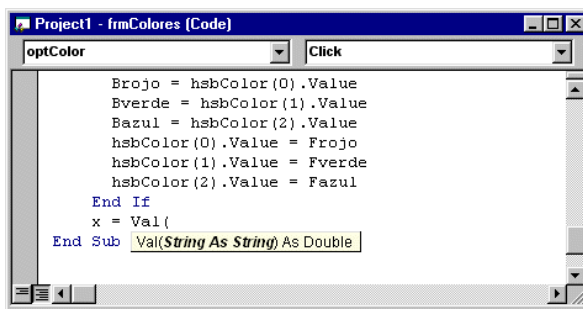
Project1 - frmColores (Code)

optColor

Click

Brojo = hsbColor(0).Value
Bverde = hsbColor(1).Value
Bazul = hsbColor(2).Value
hsbColor(0).Value = Frojo
hsbColor(1).Value = Fverde
hsbColor(2).Value = Fazul
End If
x = Val(
End Sub

Val(String As String) As Double